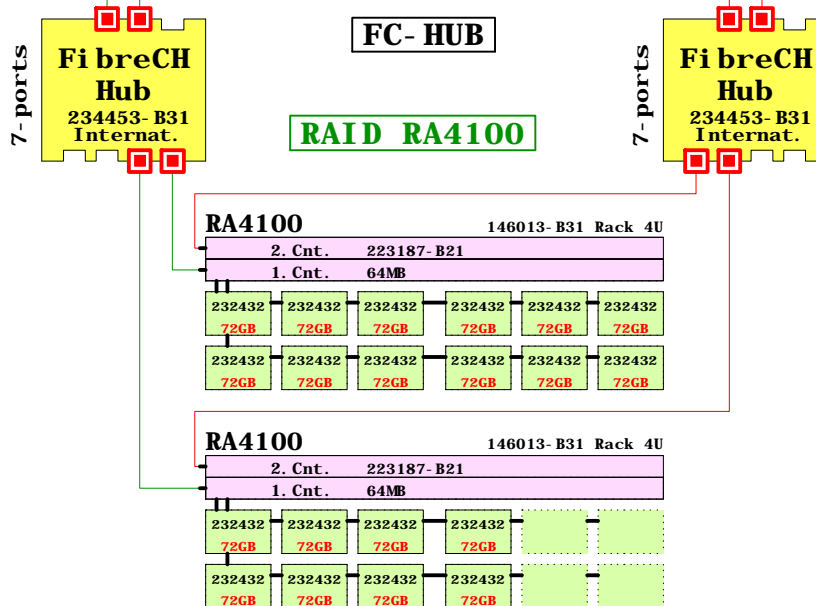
7-ports

FibreCH Hub
234453-B31
Internat.

FC-HUB

RAID RA4100

7-ports

FibreCH Hub
234453-B31
Internat.

RA4100
146013-B31 Rack 4U
2.Cnt. 223187-B21
1.Cnt. 64MB

232432 72GB
232432 72GB
232432 72GB
232432 72GB
232432 72GB
232432 72GB

232432 72GB
232432 72GB
232432 72GB
232432 72GB
232432 72GB
232432 72GB

RA4100
146013-B31 Rack 4U
2.Cnt. 223187-B21
1.Cnt. 64MB

232432 72GB
232432 72GB
232432 72GB
232432 72GB

232432 72GB
232432 72GB
232432 72GB
232432 72GB